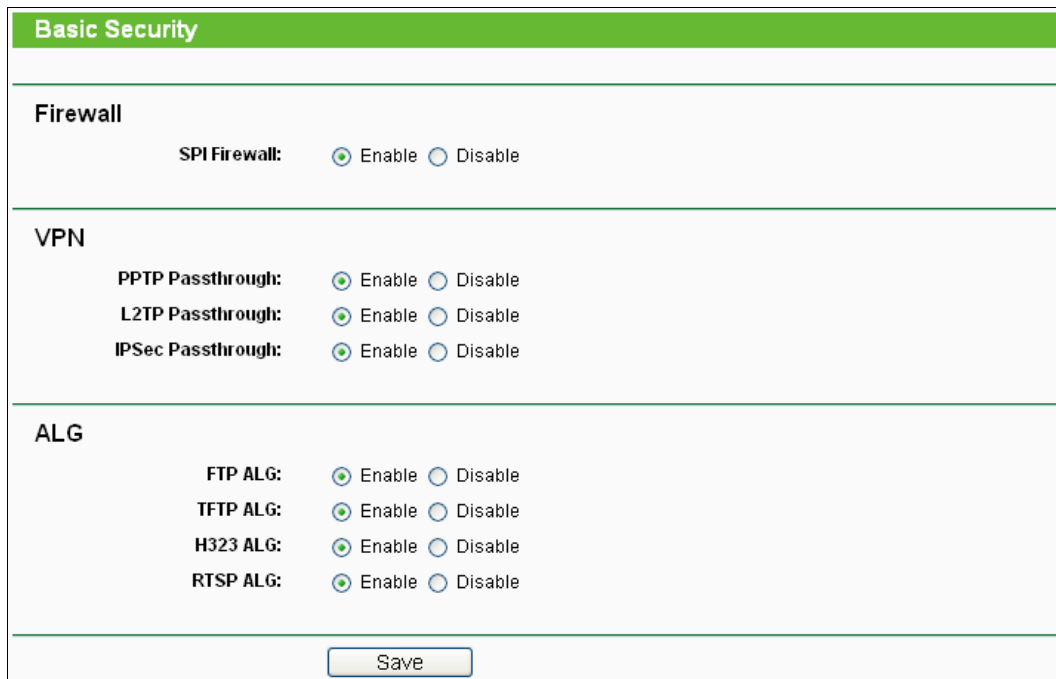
Basic Security

Firewall

SPI Firewall: Enable Disable

VPN

PPTP Passthrough: Enable Disable

L2TP Passthrough: Enable Disable

IPSec Passthrough: Enable Disable

ALG

FTP ALG: Enable Disable

TFTP ALG: Enable Disable

H323 ALG: Enable Disable

RTSP ALG: Enable Disable

Save